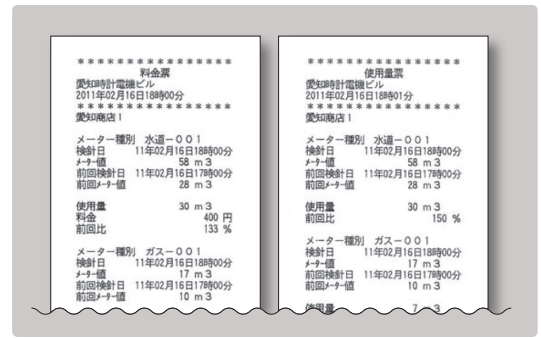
****************
料金票
愛知時計電機ビル
2011年02月16日18時00分
****************
愛知商店1

メーター種別 水道－001
検針日 11年02月16日18時00分
ﾒｰﾀｰ値 58 m 3
前回検針日 11年02月16日17時00分
前回ﾒｰﾀｰ値 28 m 3

使用量 30 m 3
料金 400 円
前回比 133 %

メーター種別 ガス－001
検針日 11年02月16日18時00分
ﾒｰﾀｰ値 17 m 3
前回検針日 11年02月16日17時00分
前回ﾒｰﾀｰ値 10 m 3

****************
使用量票
愛知時計電機ビル
2011年02月16日18時01分
****************
愛知商店1

メーター種別 水道－001
検針日 11年02月16日18時00分
ﾒｰﾀｰ値 58 m 3
前回検針日 11年02月16日17時00分
前回ﾒｰﾀｰ値 28 m 3

使用量 30 m 3
前回比 150 %

メーター種別 ガス－001
検針日 11年02月16日18時00分
ﾒｰﾀｰ値 17 m 3
前回検針日 11年02月16日17時00分
前回ﾒｰﾀｰ値 10 m 3

使用量 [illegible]